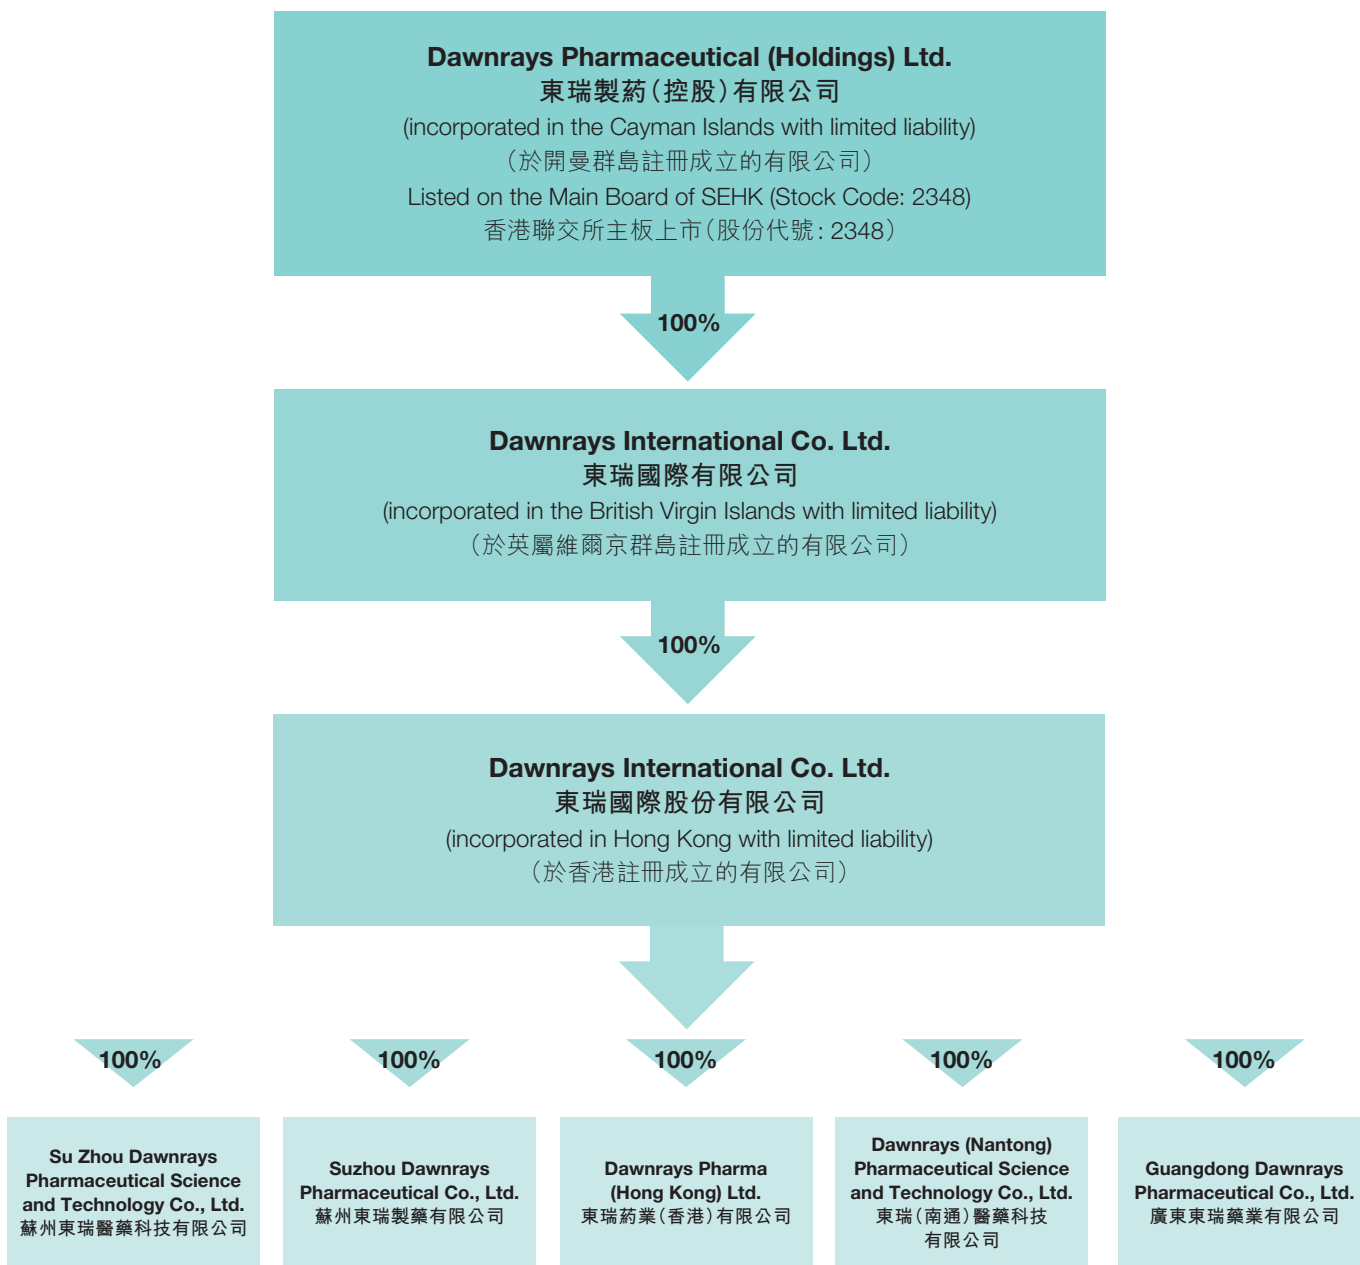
Dawnrays Pharmaceutical (Holdings) Ltd.
東瑞製葯(控股)有限公司
(incorporated in the Cayman Islands with limited liability)
(於開曼群島註冊成立的有限公司)
Listed on the Main Board of SEHK (Stock Code: 2348)
香港聯交所主板上市(股份代號: 2348)

100%

Dawnrays International Co. Ltd.
東瑞國際有限公司
(incorporated in the British Virgin Islands with limited liability)
(於英屬維爾京群島註冊成立的有限公司)

100%

Dawnrays International Co. Ltd.
東瑞國際股份有限公司
(incorporated in Hong Kong with limited liability)
(於香港註冊成立的有限公司)

100%

Su Zhou Dawnrays Pharmaceutical Science and Technology Co., Ltd.
蘇州東瑞醫藥科技有限公司

100%

Suzhou Dawnrays Pharmaceutical Co., Ltd.
蘇州東瑞製藥有限公司

100%

Dawnrays Pharma (Hong Kong) Ltd.
東瑞葯業(香港)有限公司

100%

Dawnrays (Nantong) Pharmaceutical Science and Technology Co., Ltd.
東瑞(南通)醫藥科技有限公司

100%

Guangdong Dawnrays Pharmaceutical Co., Ltd.
廣東東瑞藥業有限公司